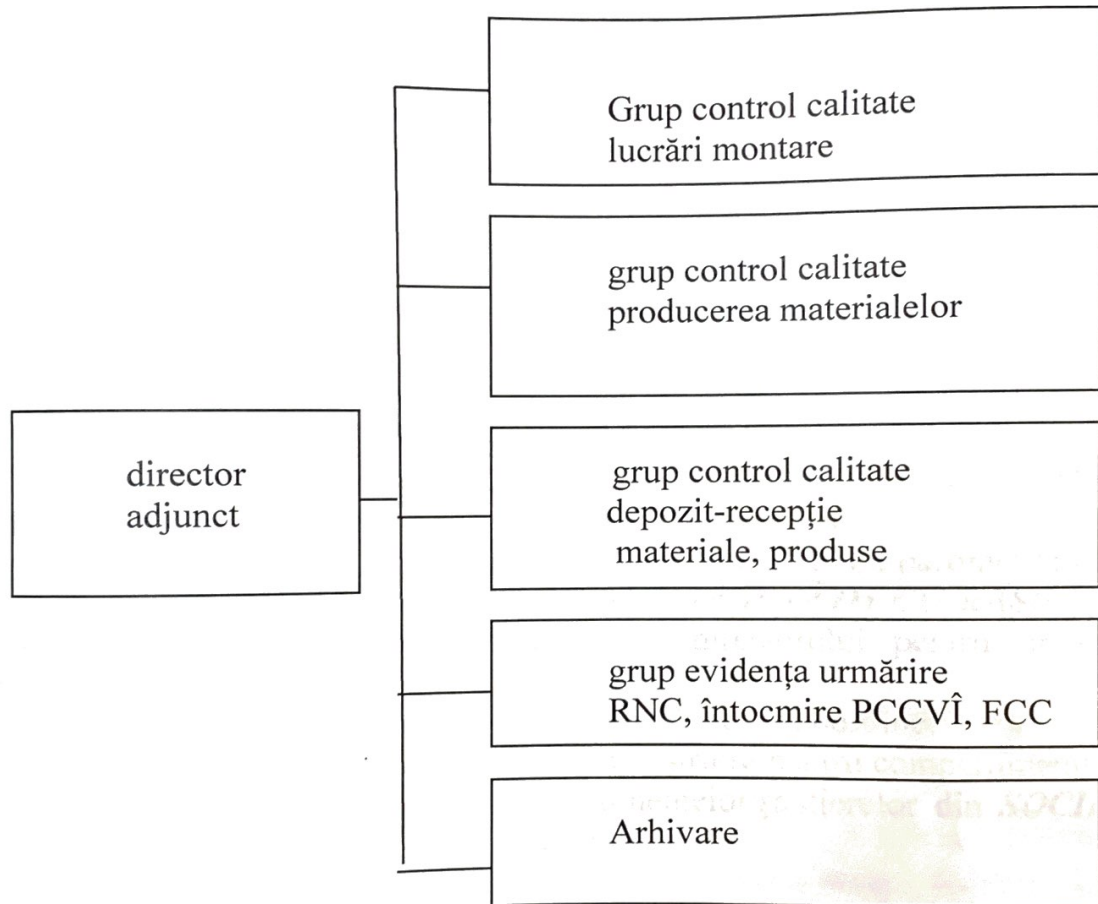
director adjunct

Grup control calitate lucrări montare

grup control calitate producerea materialelor

grup control calitate depozit-recepție materiale, produse

grup evidența urmărire RNC, întocmire PCCVÎ, FCC

Arhivare